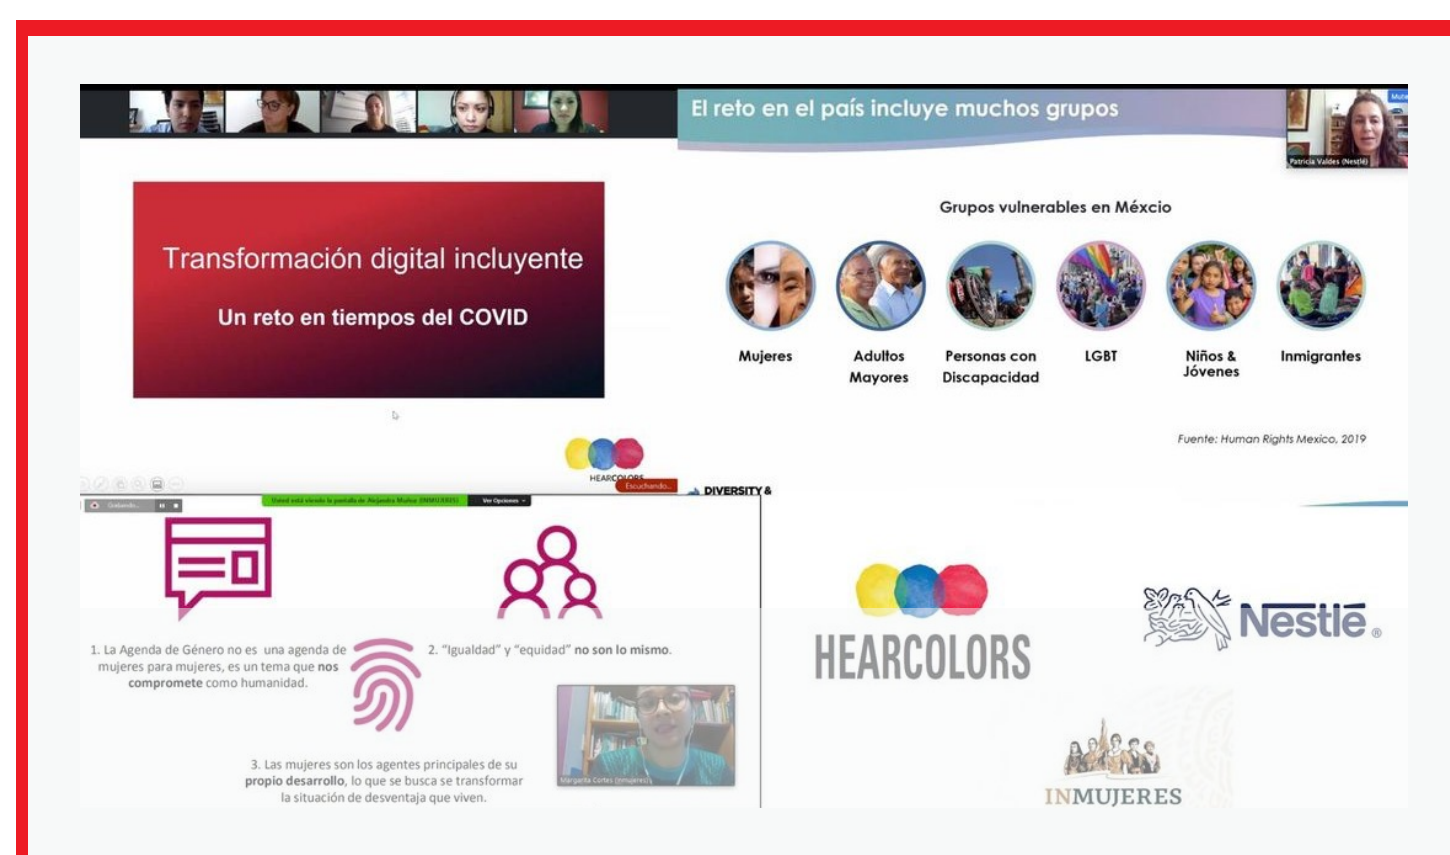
Transformación digital incluyente

Un reto en tiempos del COVID

El reto en el país incluye muchos grupos

Patricia Valdes (Nestlé)

Grupos vulnerables en Méxcio

Mujeres

Adultos Mayores

Personas con Discapacidad

LGBT

Niños & Jóvenes

Inmigrantes

Fuente: Human Rights Mexico, 2019

HEARCOLORS

Escuchando...

DIVERSITY &

Grabando...

Usted está viendo la pantalla de Alejandra Muñoz (INMUJERES)

Ver Opciones

1. La Agenda de Género no es una agenda de mujeres para mujeres, es un tema que nos compromete como humanidad.

2. "Igualdad" y "equidad" no son lo mismo.

3. Las mujeres son los agentes principales de su propio desarrollo, lo que se busca se transformar la situación de desventaja que viven.

Margarita Cortes (Inmujeres)

HEARCOLORS

Nestlé

INMUJERES